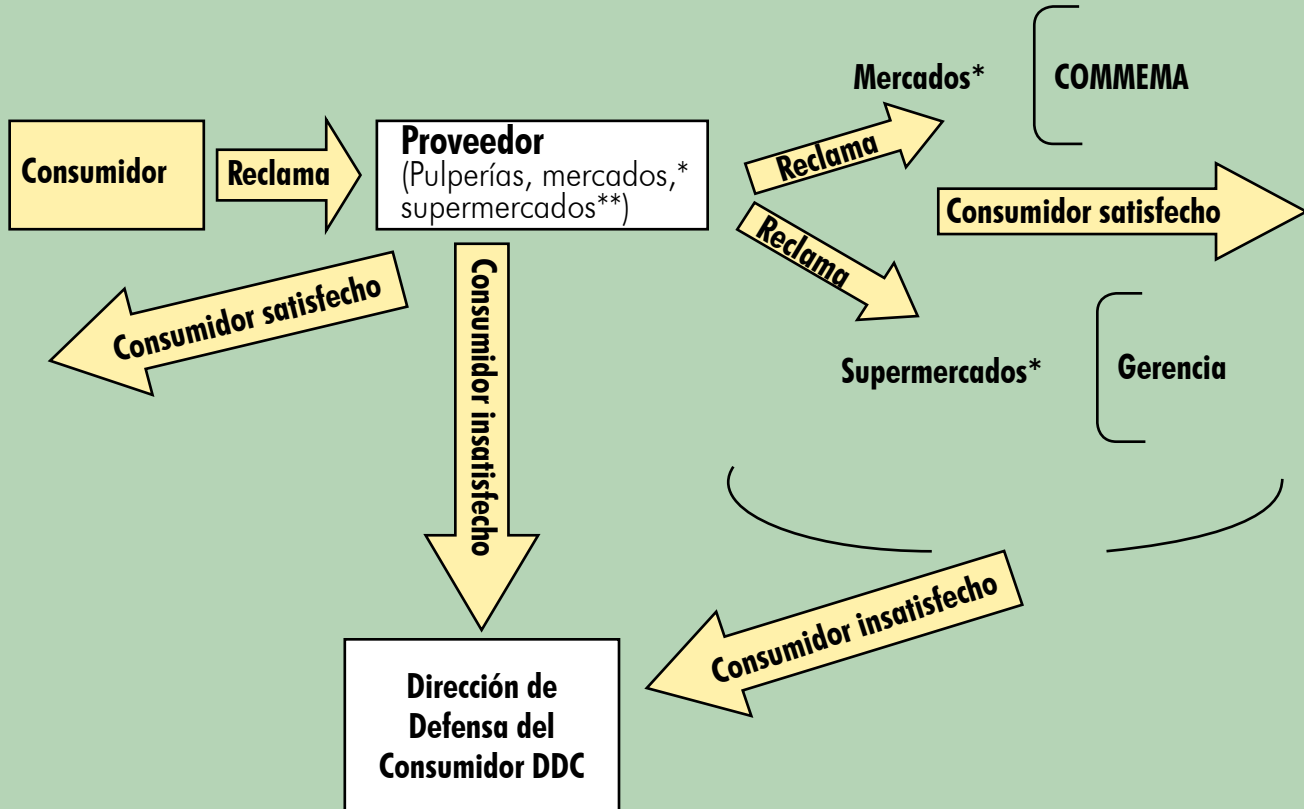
Consumidor

Reclama

Proveedor
(Pulperías, mercados,* supermercados**)

Reclama

Mercados*

COMMEMA

Consumidor satisfecho

Reclama

Supermercados*

Gerencia

Consumidor satisfecho

Consumidor insatisfecho

Consumidor insatisfecho

Dirección de Defensa del Consumidor DDC